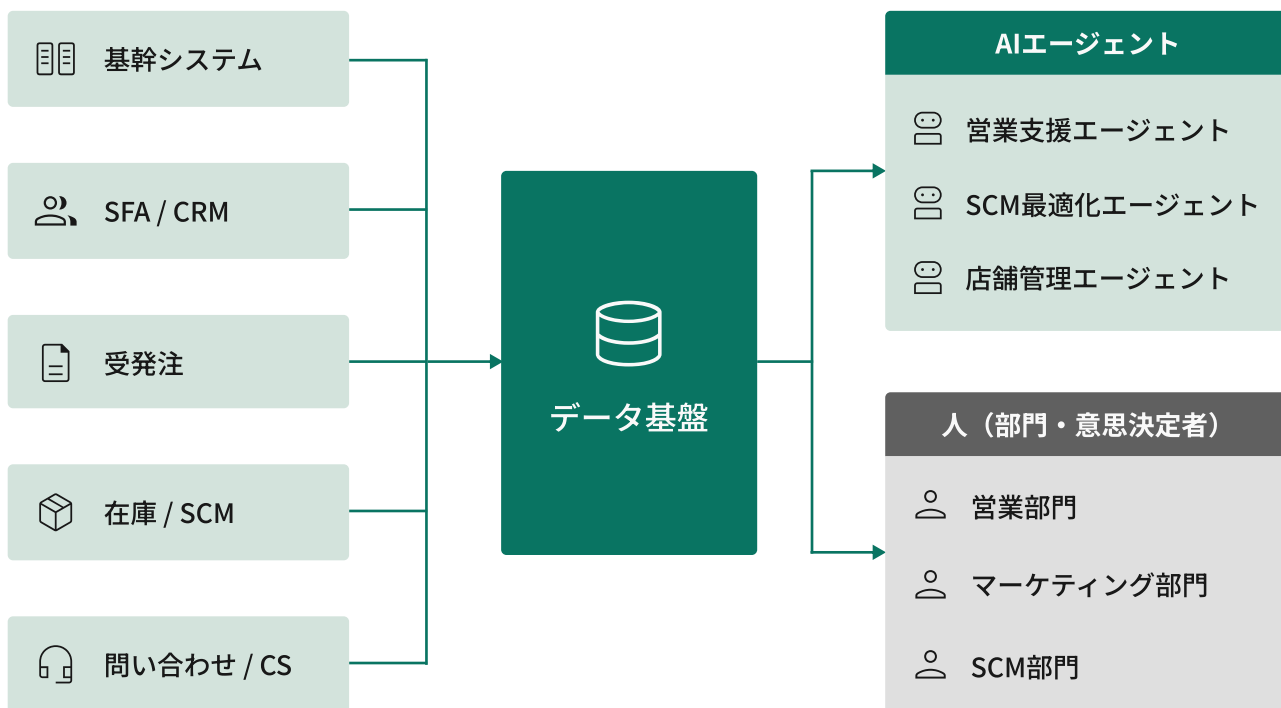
基幹システム

SFA / CRM

受発注

在庫 / SCM

問い合わせ / CS

データ基盤

AIエージェント

営業支援エージェント

SCM最適化エージェント

店舗管理エージェント

人（部門・意思決定者）

営業部門

マーケティング部門

SCM部門